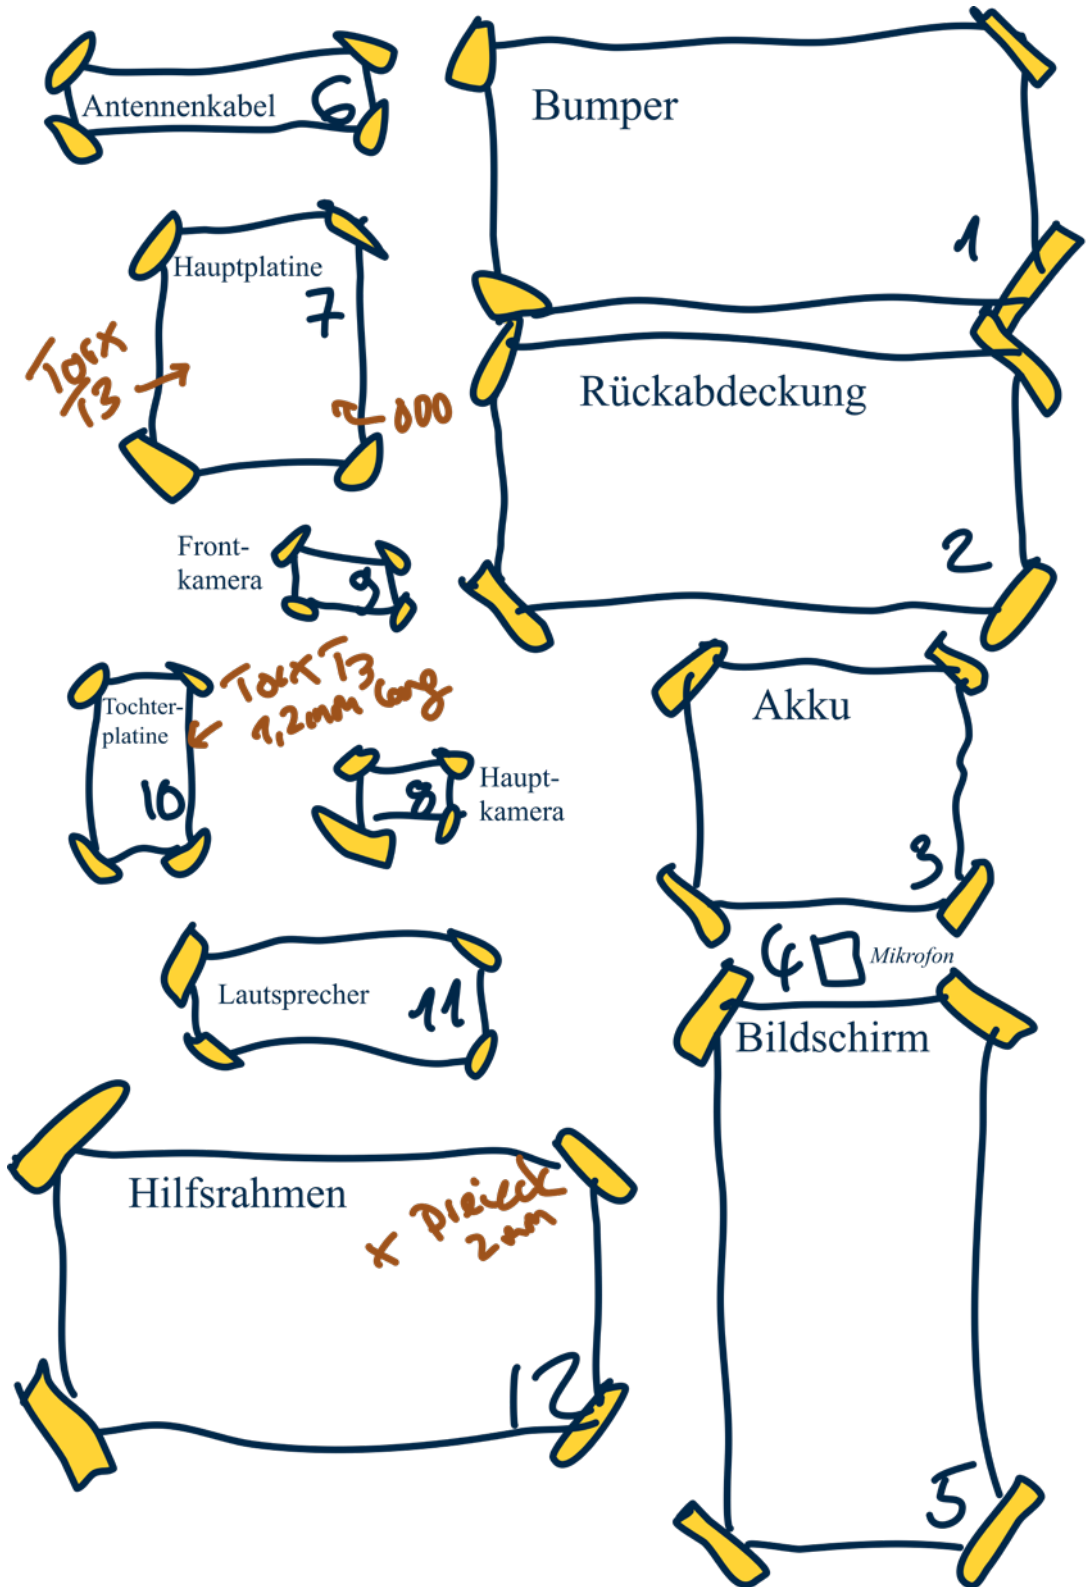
Antennenkabel 6

Bumper
1

Hauptplatine
7

Torx T3

~ 000

Rückabdeckung
2

Front-
kamera
9

Tochter-
platine
10

Torx T3
1,2mm lang

Haupt-
kamera
8

Akku
3

4 Mikrofon

Lautsprecher 11

Bildschirm

Hilfsrahmen

× Dreieck
2mm

12

5